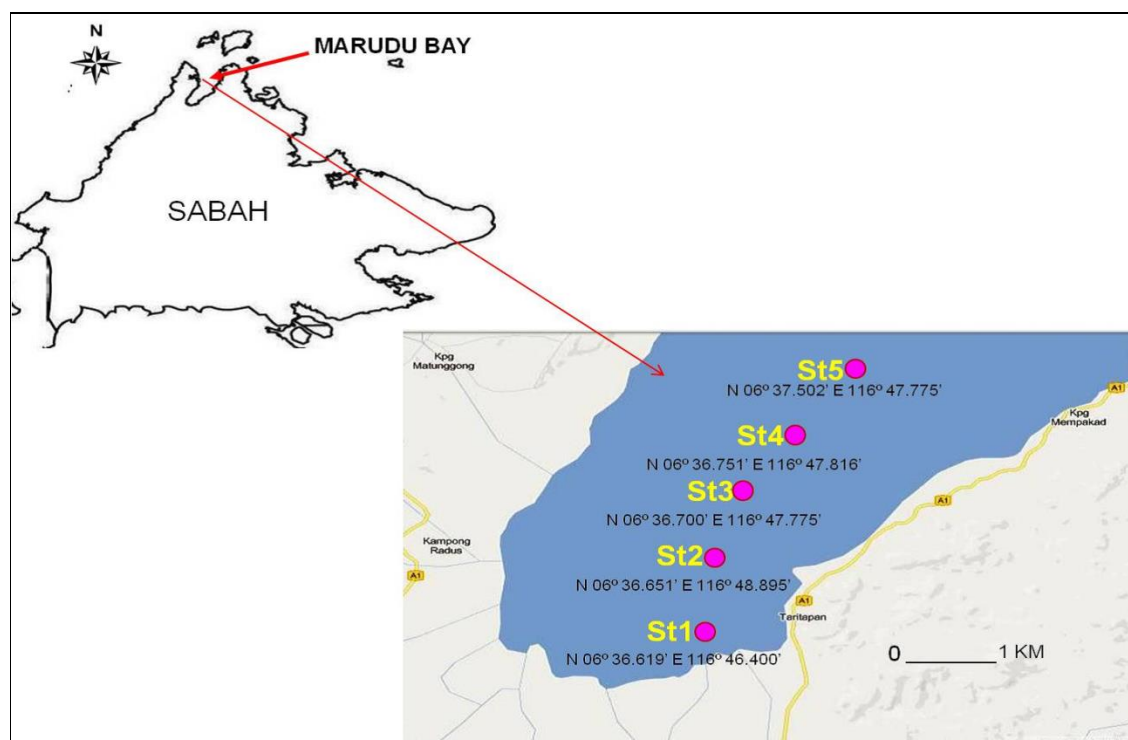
N

MARUDU BAY

SABAH

Kpg Matunggong

St5
N 06º 37.502' E 116º 47.775'

A1

Kpg Mempakad

St4
N 06º 36.751' E 116º 47.816'

St3
N 06º 36.700' E 116º 47.775'

A1

Kampong Radus

A1

St2
N 06º 36.651' E 116º 48.895'

A1

Taritapan

St1
N 06º 36.619' E 116º 46.400'

0 1 KM